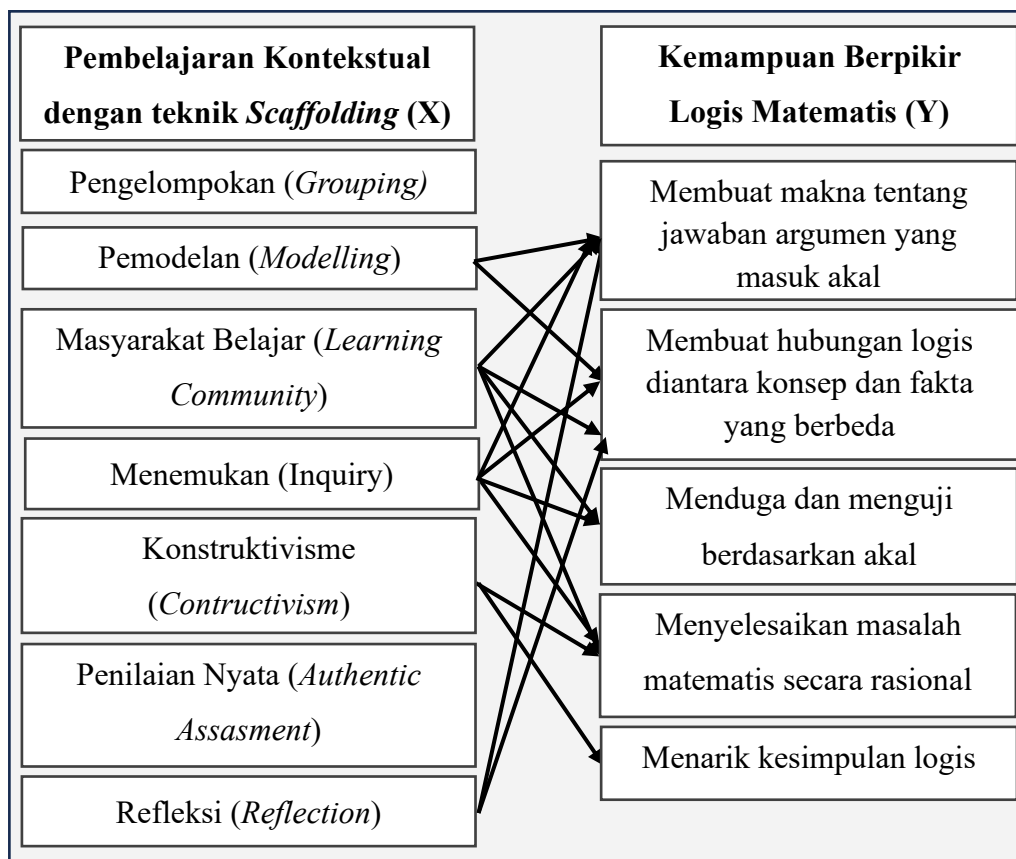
Pembelajaran Kontekstual dengan teknik *Scaffolding* (X)

Pengelompokan (*Grouping)*

Pemodelan (*Modelling*)

Masyarakat Belajar (*Learning Community*)

Menemukan (Inquiry)

Konstruktivisme (*Contructivism*)

Penilaian Nyata (*Authentic Assasment*)

Refleksi (*Reflection*)

Kemampuan Berpikir Logis Matematis (Y)

Membuat makna tentang jawaban argumen yang masuk akal

Membuat hubungan logis diantara konsep dan fakta yang berbeda

Menduga dan menguji berdasarkan akal

Menyelesaikan masalah matematis secara rasional

Menarik kesimpulan logis